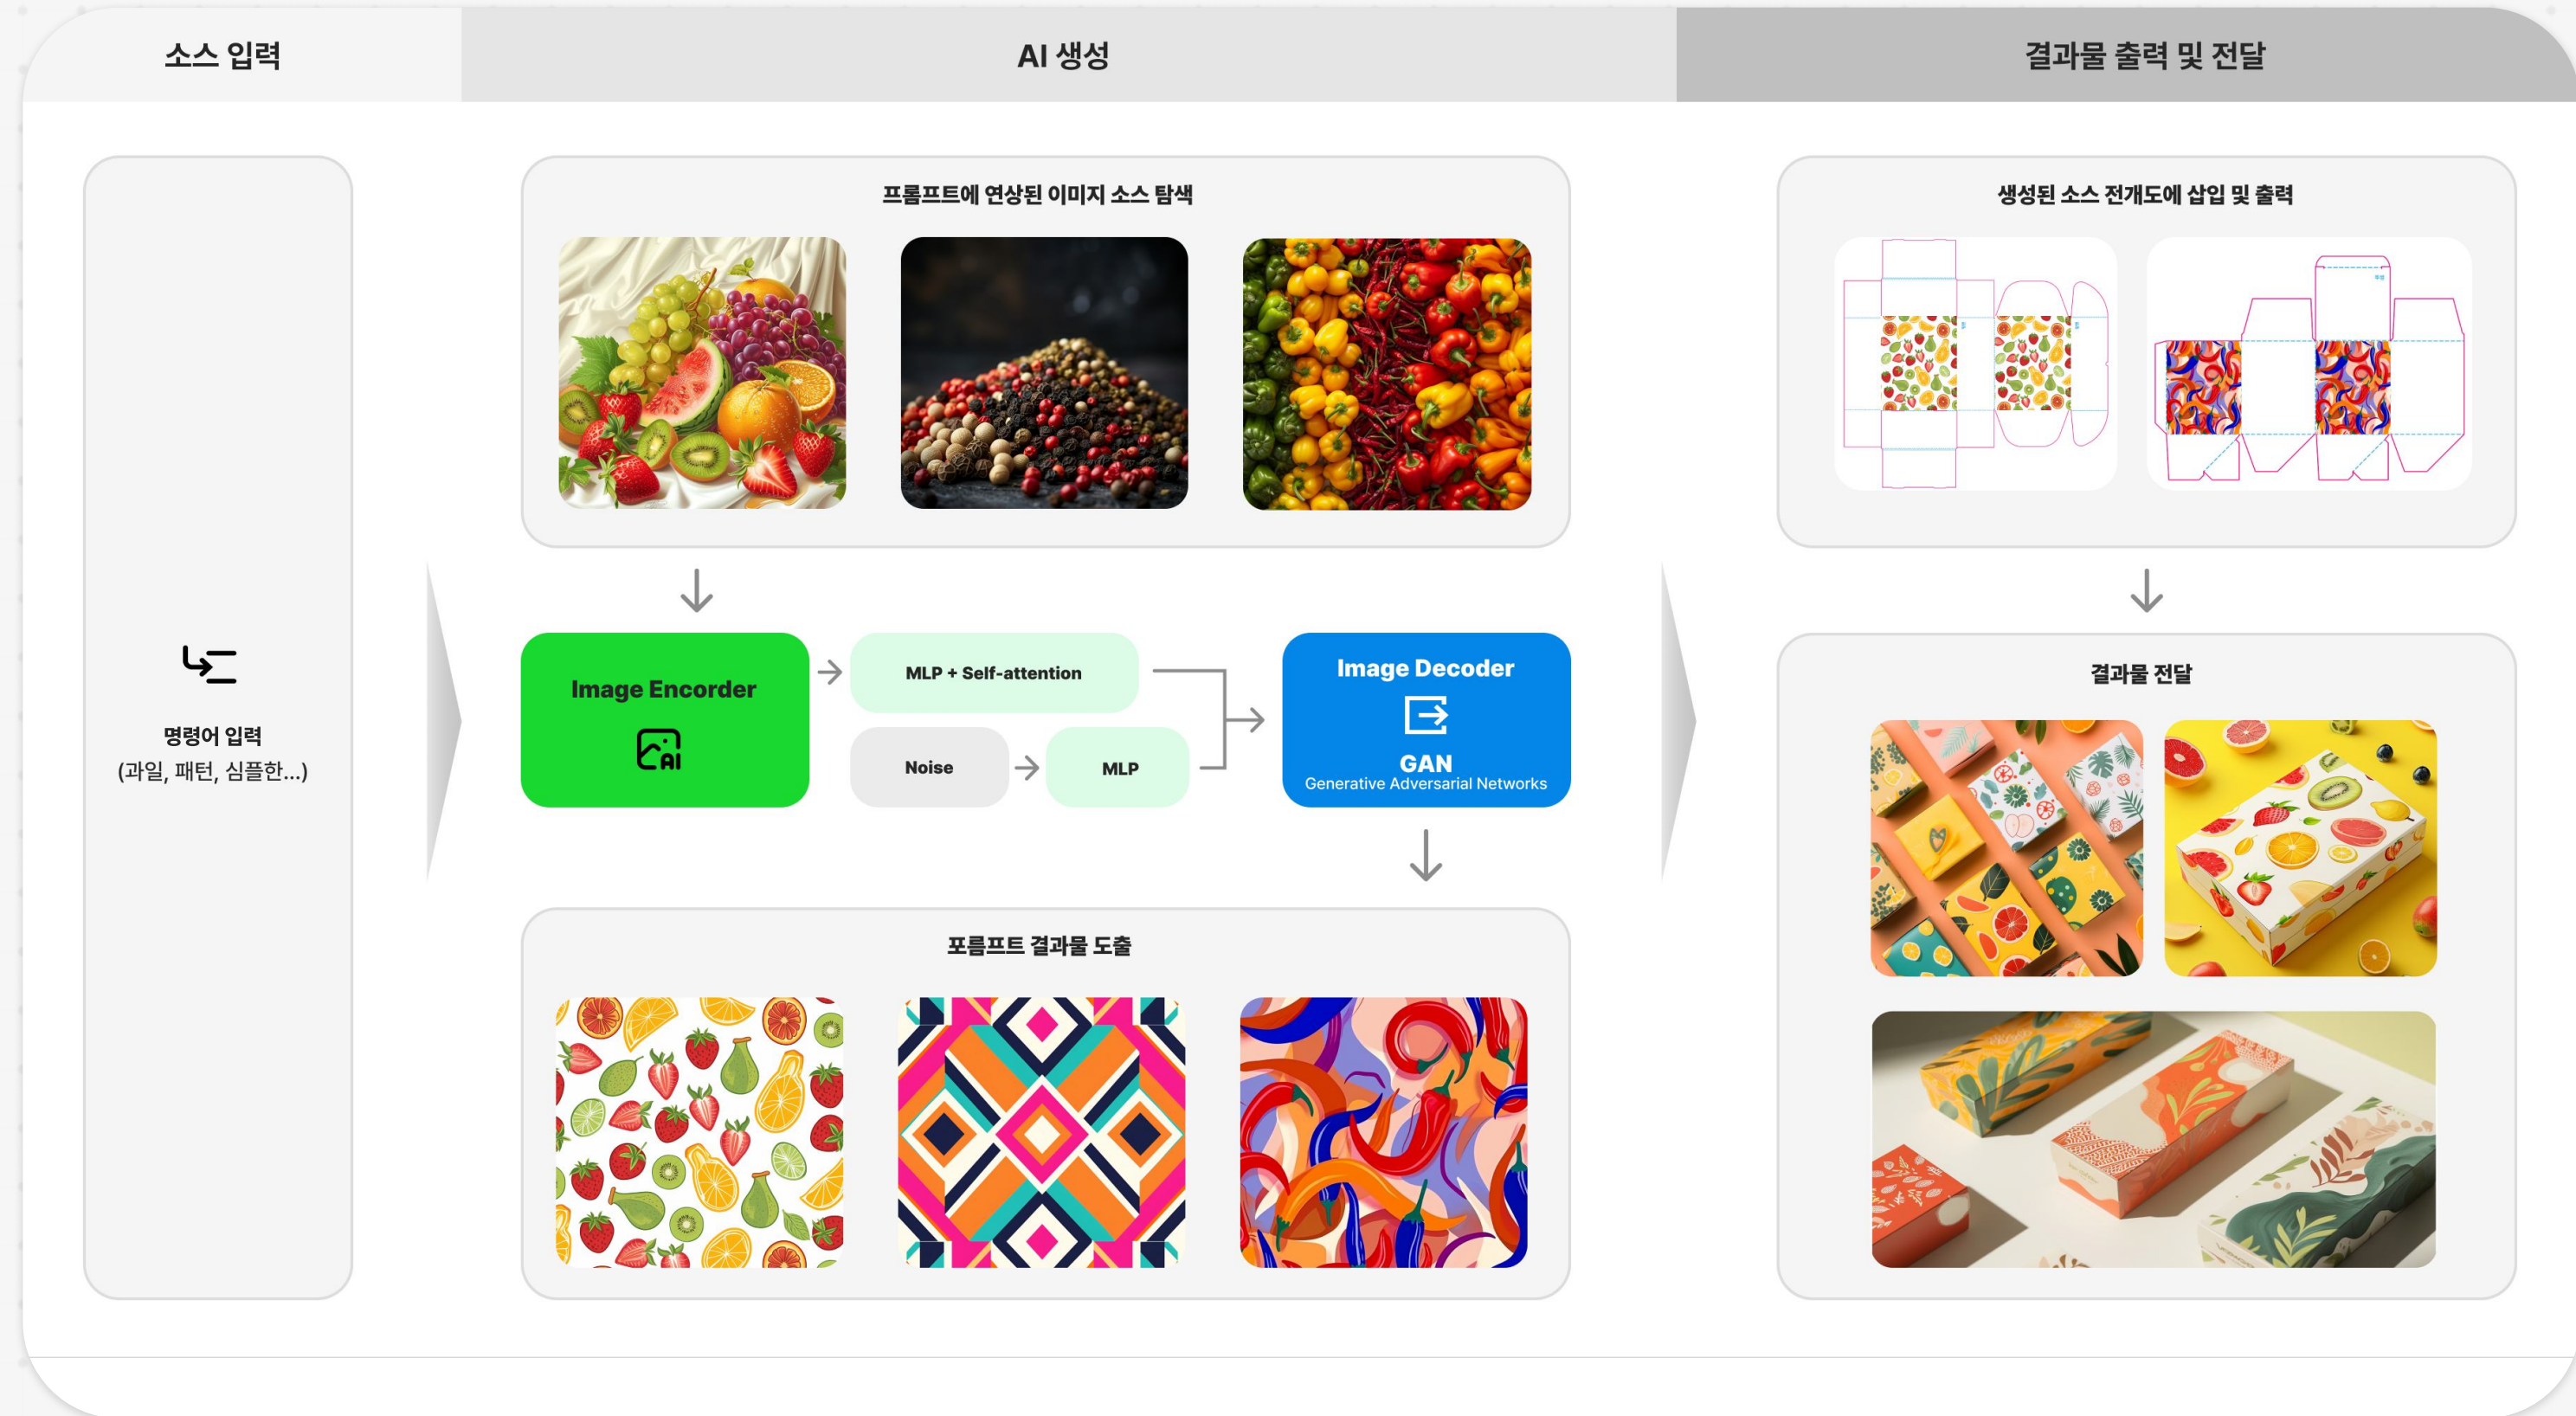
소스 입력

AI 생성

결과물 출력 및 전달

명령어 입력
(과일, 패턴, 심플한...)

프롬프트에 연상된 이미지 소스 탐색

Image Encorder

MLP + Self-attention

Noise

MLP

Image Decoder

GAN
Generative Adversarial Networks

포롬프트 결과물 도출

생성된 소스 전개도에 삽입 및 출력

결과물 전달